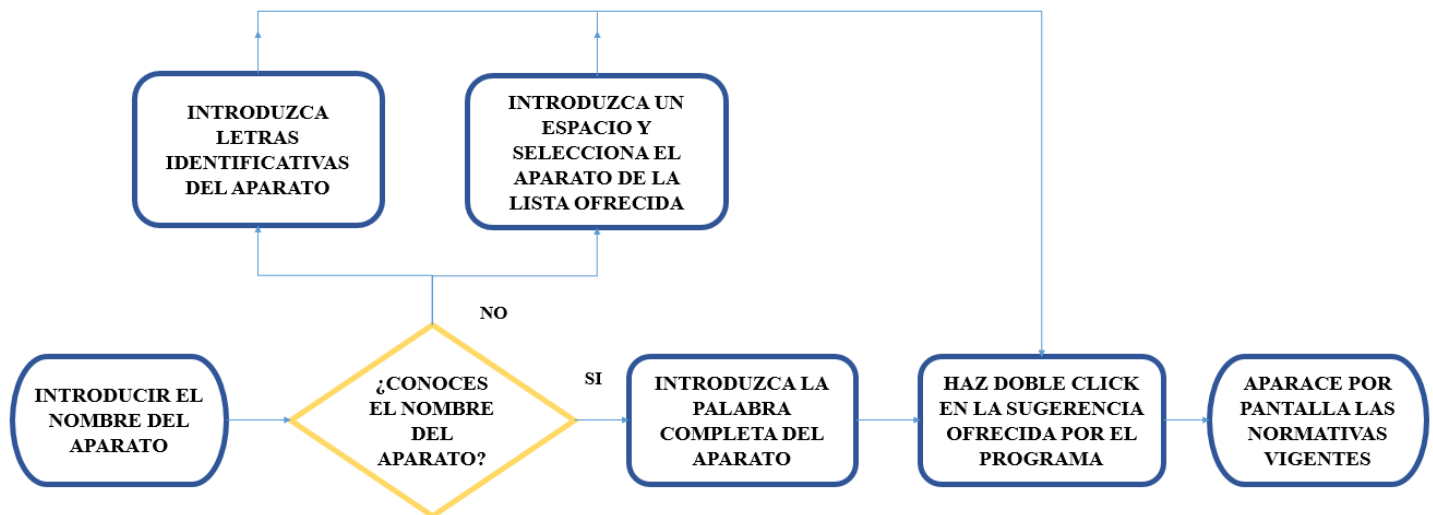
INTRODUZCA LETRAS IDENTIFICATIVAS DEL APARATO

INTRODUZCA UN ESPACIO Y SELECCIONA EL APARATO DE LA LISTA OFRECIDA

NO

INTRODUCIR EL NOMBRE DEL APARATO

¿CONOCES EL NOMBRE DEL APARATO?

SI

INTRODUZCA LA PALABRA COMPLETA DEL APARATO

HAZ DOBLE CLICK EN LA SUGERENCIA OFRECIDA POR EL PROGRAMA

APARACE POR PANTALLA LAS NORMATIVAS VIGENTES